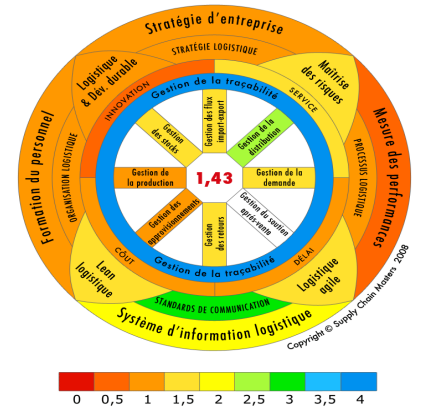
Stratégie d'entreprise

STRATÉGIE LOGISTIQUE

Logistique & Dév. durable

Maîtrise des risques

Formation du personnel

Mesure des performances

INNOVATION

SERVICE

ORGANISATION LOGISTIQUE

PROCESSUS LOGISTIQUE

Gestion de la traçabilité

Gestion des flux import-export

Gestion des stocks

Gestion de la distribution

Gestion de la production

1,43

Gestion de la demande

Gestion des approvisionnements

Gestion des retours

Gestion du soutien après-vente

Gestion de la traçabilité

COÛT

DÉLAI

Lean logistique

Logistique agile

STANDARDS DE COMMUNICATION

Système d'information logistique

Copyright © Supply Chain Masters 2008

| 0 | 0,5 | 1 | 1,5 | 2 | 2,5 | 3 | 3,5 | 4 |